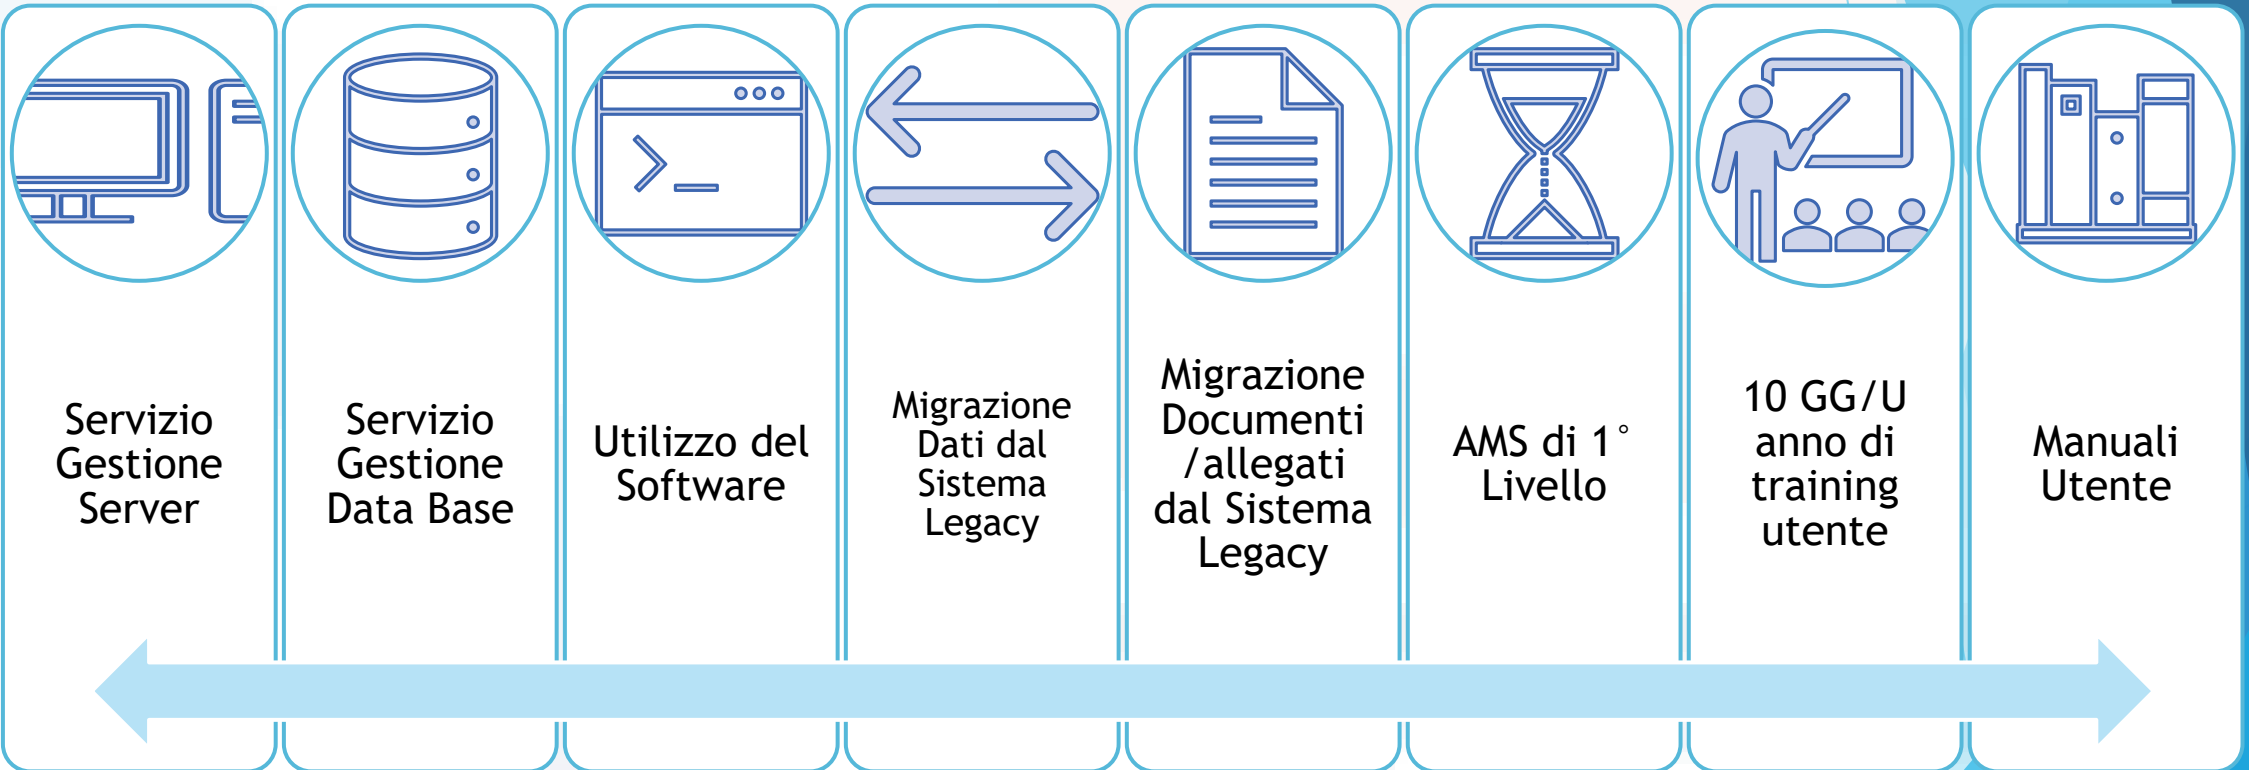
Servizio Gestione Server

Servizio Gestione Data Base

Utilizzo del Software

Migrazione Dati dal Sistema Legacy

Migrazione Documenti /allegati dal Sistema Legacy

AMS di 1° Livello

10 GG/U anno di training utente

Manuali Utente